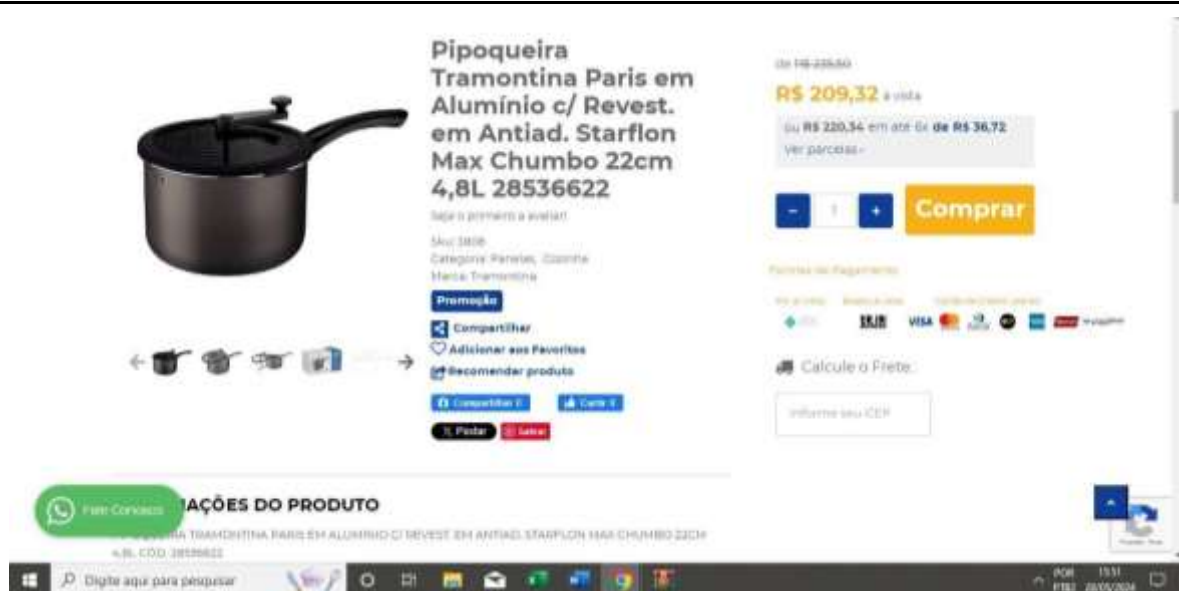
Pipoqueira Tramontina Paris em Alumínio c/ Revest. em Antiad. Starflon Max Chumbo 22cm 4,8L 28536622

Seja o primeiro a avaliar!

Sku: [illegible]
Categoria: Panelas, Cozinha
Marca: Tramontina

Promoção

Compartilhar
Adicionar aos Favoritos
Recomendar produto

Compartilhar 0
Curtir 0
Postar
Salvar

de R$ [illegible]
R$ 209,32 à vista
ou R$ 220,34 em até 6x de R$ 36,72
Ver parcelas

-
1
+
Comprar

Formas de Pagamento

Pix
VISA

Calcule o Frete

Informe seu CEP

Fale Conosco
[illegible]AÇÕES DO PRODUTO

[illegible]RA TRAMONTINA PARIS EM ALUMINIO C/ REVEST. EM ANTIAD. STARFLON MAX CHUMBO 22CM 4,8L COD. 28536622

Digite aqui para pesquisar
POR PTB2
15:51
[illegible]